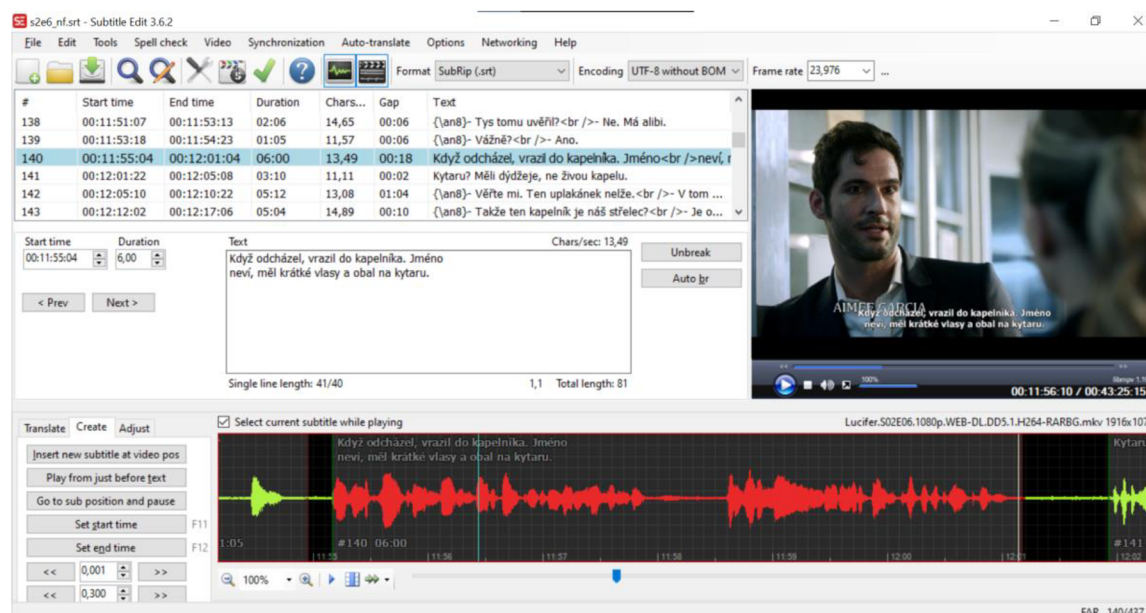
s2e6_nf.srt - Subtitle Edit 3.6.2

File Edit Tools Spell check Video Synchronization Auto-translate Options Networking Help

Format SubRip (.srt) Encoding UTF-8 without BOM Frame rate 23,976

| # | Start time | End time | Duration | Chars... | Gap | Text |
|---|---|---|---|---|---|---|
| 138 | 00:11:51:07 | 00:11:53:13 | 02:06 | 14,65 | 00:06 | {\an8}- Tys tomu uvěřil?<br />- Ne. Má alibi. |
| 139 | 00:11:53:18 | 00:11:54:23 | 01:05 | 11,57 | 00:06 | {\an8}- Vážně?<br />- Ano. |
| 140 | 00:11:55:04 | 00:12:01:04 | 06:00 | 13,49 | 00:18 | Když odcházel, vrazil do kapelníka. Jméno<br />neví, r |
| 141 | 00:12:01:22 | 00:12:05:08 | 03:10 | 11,11 | 00:02 | Kytaru? Měli dýdžeje, ne živou kapelu. |
| 142 | 00:12:05:10 | 00:12:10:22 | 05:12 | 13,08 | 01:04 | {\an8}- Věřte mi. Ten uplakánek nelže.<br />- V tom ... |
| 143 | 00:12:12:02 | 00:12:17:06 | 05:04 | 14,89 | 00:10 | {\an8}- Takže ten kapelník je náš střelec?<br />- Je o... |

Start time Duration Text Chars/sec: 13,49
00:11:55:04 6,00
Když odcházel, vrazil do kapelníka. Jméno
neví, měl krátké vlasy a obal na kytaru.
Unbreak
Auto br
< Prev Next >
Single line length: 41/40 1,1 Total length: 81

AIMEE GARCIA
Když odcházel, vrazil do kapelníka. Jméno
neví, měl krátké vlasy a obal na kytaru.
100%
00:11:56:10 / 00:43:25:15

Translate Create Adjust
Select current subtitle while playing
Lucifer.S02E06.1080p.WEB-DL.DD5.1.H264-RARBG.mkv 1916x107
Insert new subtitle at video pos
Play from just before text
Go to sub position and pause
Set start time F11
Set end time F12
<< 0,001 >>
<< 0,300 >>

Když odcházel, vrazil do kapelníka. Jméno
neví, měl krátké vlasy a obal na kytaru.
Kytar
1:05 #140 06:00 #141
11:55 11:56 11:57 11:58 11:59 12:00 12:01 12:02
100%
FAR 140/437